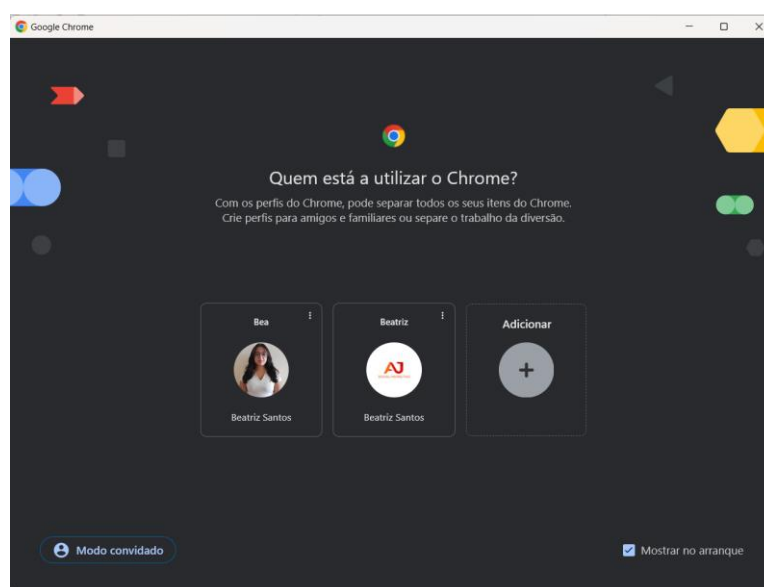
Google Chrome

Quem está a utilizar o Chrome?

Com os perfis do Chrome, pode separar todos os seus itens do Chrome. Crie perfis para amigos e familiares ou separe o trabalho da diversão.

Bea

Beatriz Santos

Beatriz

AJ

Beatriz Santos

Adicionar

+

Modo convidado

Mostrar no arranque